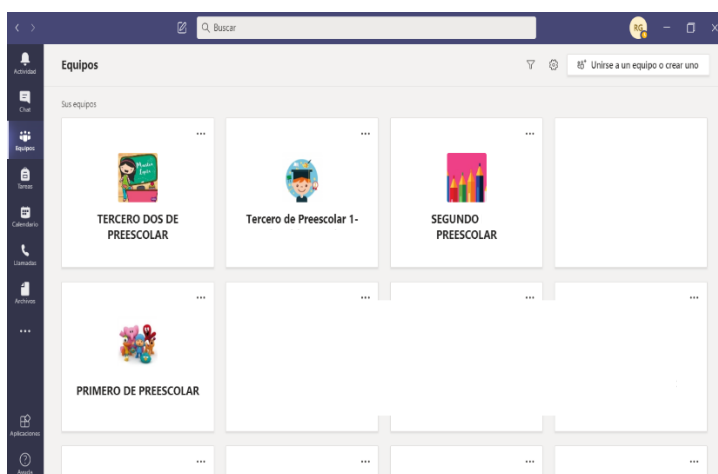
Buscar

RG

Actividad

Chat

Equipos

Tareas

Calendario

Llamadas

Archivos

...

Aplicaciones

Ayuda

Equipos

Unirse a un equipo o crear uno

Sus equipos

...

TERCERO DOS DE PREESCOLAR

...

Tercero de Preescolar 1-

...

SEGUNDO PREESCOLAR

...

PRIMERO DE PREESCOLAR

...

...

...

...

...

...

...